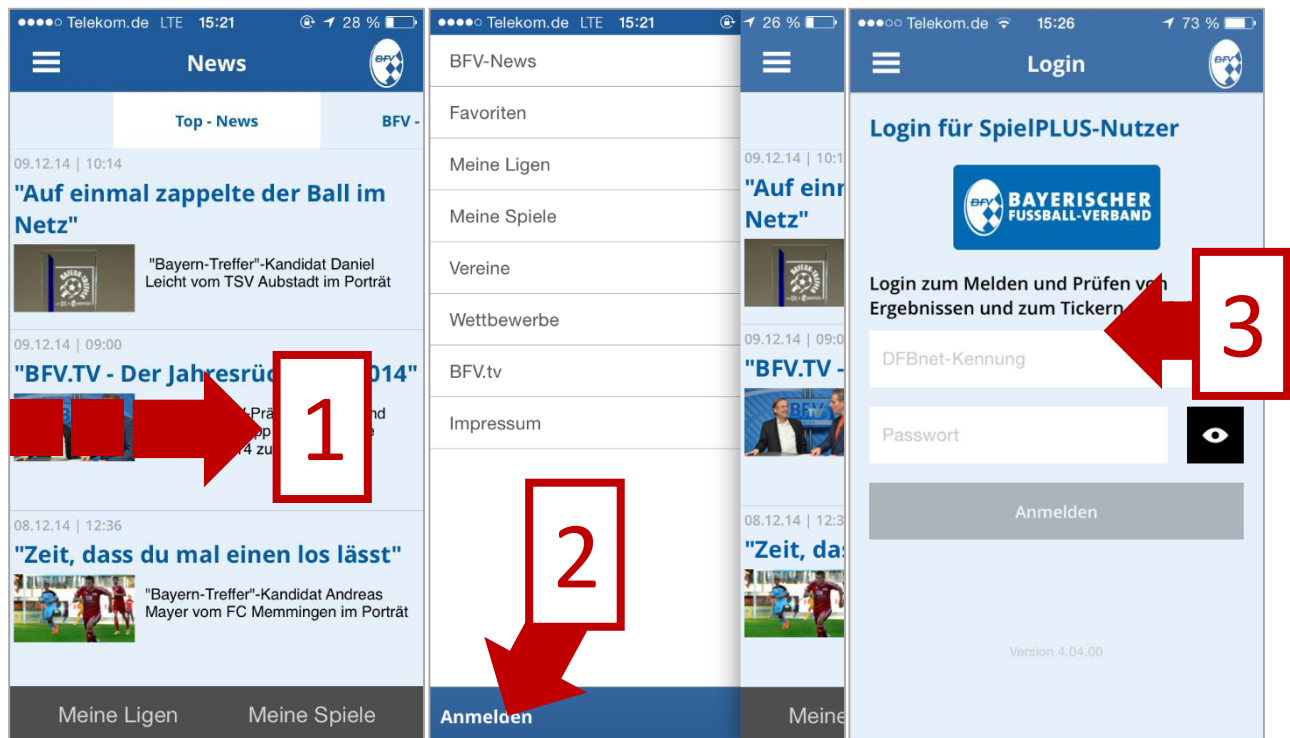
●●●●○ Telekom.de LTE 15:21 28 %

News

BFV

Top - News

BFV -

09.12.14 | 10:14

"Auf einmal zappelte der Ball im Netz"

"Bayern-Treffer"-Kandidat Daniel Leicht vom TSV Aubstadt im Porträt

09.12.14 | 09:00

"BFV.TV - Der Jahresrü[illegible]014"

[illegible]-Prä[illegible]nd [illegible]pp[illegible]e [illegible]4 zu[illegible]

1

08.12.14 | 12:36

"Zeit, dass du mal einen los lässt"

"Bayern-Treffer"-Kandidat Andreas Mayer vom FC Memmingen im Porträt

Meine Ligen Meine Spiele

●●●●○ Telekom.de LTE 15:21 26 %

BFV-News

Favoriten

Meine Ligen

Meine Spiele

Vereine

Wettbewerbe

BFV.tv

Impressum

2

Anmelden

09.12.14 | 10:1

"Auf einr Netz"

09.12.14 | 09:0

"BFV.TV -

08.12.14 | 12:3

"Zeit, das

Meine

●●●○○ Telekom.de 15:26 73 %

Login

BFV

Login für SpielPLUS-Nutzer

BFV BAYERISCHER FUSSBALL-VERBAND

Login zum Melden und Prüfen vo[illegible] Ergebnissen und zum Tickern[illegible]

3

DFBnet-Kennung

Passwort

Anmelden

Version 4.04.00